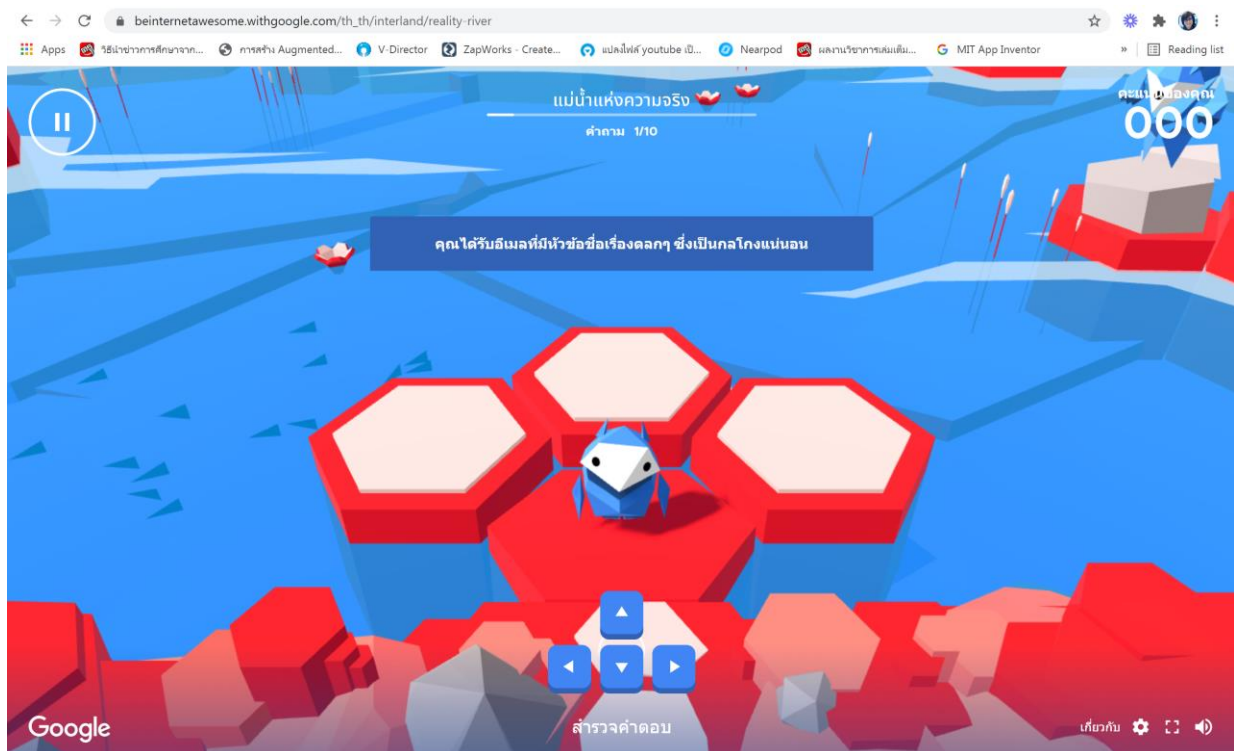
beinternetawesome.withgoogle.com/th_th/interland/reality-river

Apps วิธีนำข่าวการศึกษาจาก... การสร้าง Augmented... V-Director ZapWorks - Create... แปลงไฟล์ youtube เป็... Nearpod ผลงานวิชาการเล่มเดิม... MIT App Inventor » Reading list

แม่น้ำแห่งความจริง

คำถาม 1/10

คะแนนของคุณ
000

คุณได้รับอีเมลที่มีหัวข้อชื่อเรื่องตลกๆ ซึ่งเป็นกลโกงแน่นอน

Google

สำรวจคำตอบ

เกี่ยวกับ